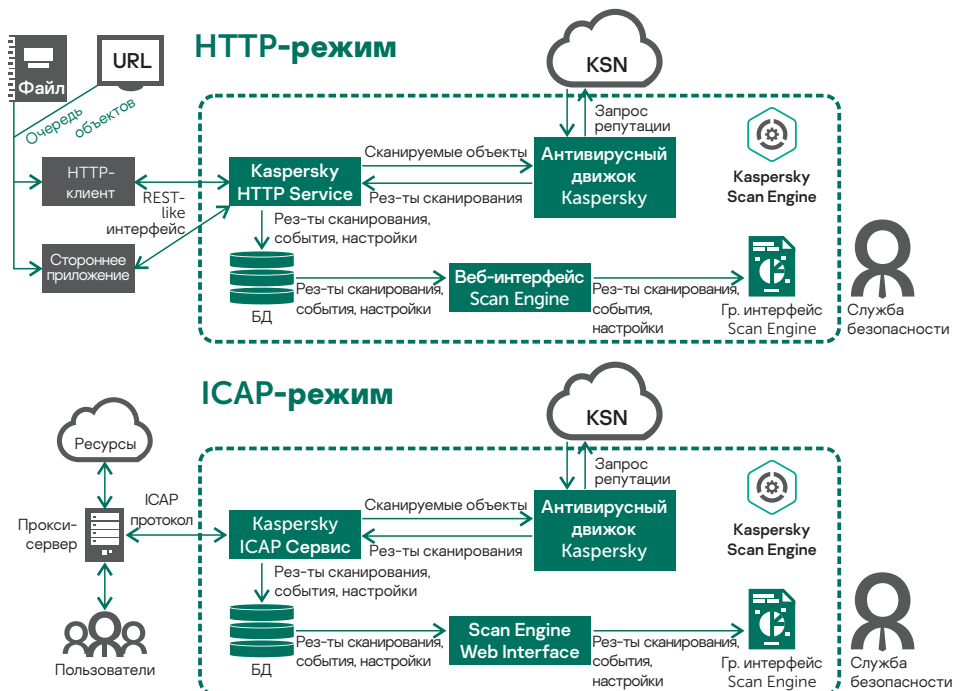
Файл

URL

Очередь объектов

HTTP-режим

KSN

Запрос репутации

HTTP-клиент

REST-like интерфейс

Стороннее приложение

Kaspersky HTTP Service

Сканируемые объекты

Рез-ты сканирования

Антивирусный движок Kaspersky

Kaspersky Scan Engine

Рез-ты сканирования, события, настройки

БД

Рез-ты сканирования, события, настройки

Веб-интерфейс Scan Engine

Рез-ты сканирования, события, настройки

Гр. интерфейс Scan Engine

Служба безопасности

ICAP-режим

Ресурсы

KSN

Запрос репутации

ICAP протокол

Прокси-сервер

Kaspersky ICAP Сервис

Сканируемые объекты

Рез-ты сканирования

Антивирусный движок Kaspersky

Kaspersky Scan Engine

Рез-ты сканирования, события, настройки

Пользователи

БД

Рез-ты сканирования, события, настройки

Scan Engine Web Interface

Рез-ты сканирования, события, настройки

Гр. интерфейс Scan Engine

Служба безопасности